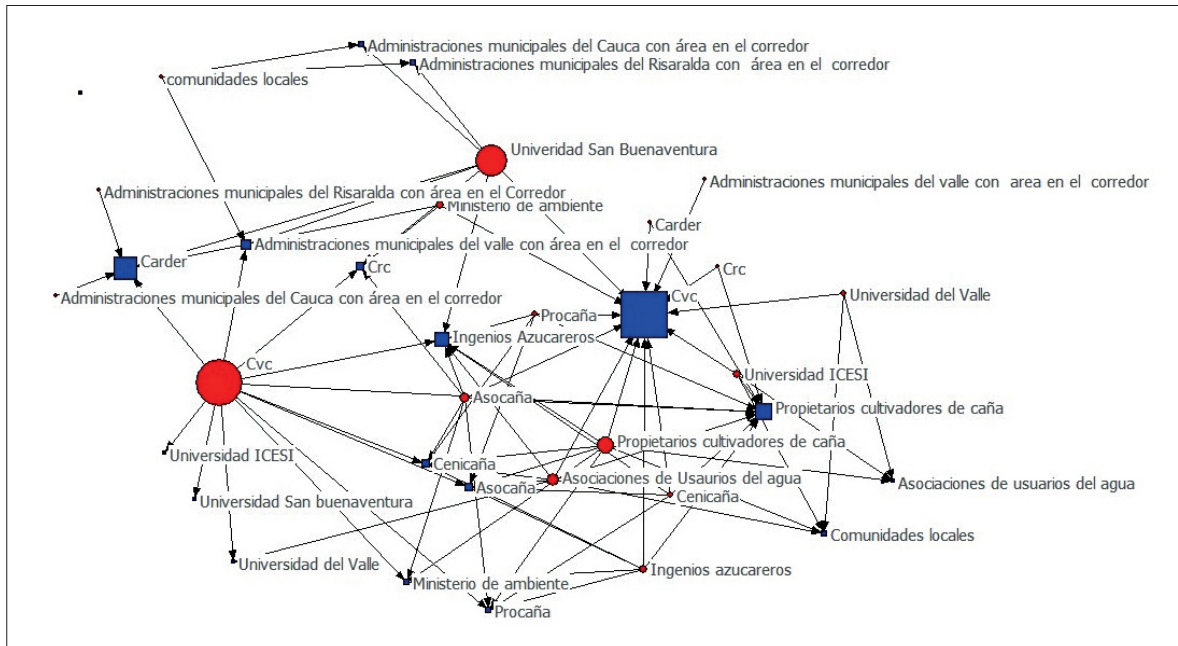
Administraciones municipales del Cauca con área en el corredor
comunidades locales
Administraciones municipales del Risaralda con área en el corredor
Univeridad San Buenaventura
Administraciones municipales del valle con area en el corredor
Administraciones municipales del Risaralda con área en el Corredor
Ministerio de ambiente
Carder
Carder
Administraciones municipales del valle con área en el corredor
Crc
Crc
Administraciones municipales del Cauca con área en el corredor
Cvc
Universidad del Valle
Procaña
Ingenios Azucareros
Cvc
Universidad ICESI
Asocaña
Propietarios cultivadores de caña
Propietarios cultivadores de caña
Universidad ICESI
Cenicaña
Asocaña
Asociaciones de Usaurios del agua
Cenicaña
Asociaciones de usuarios del agua
Universidad San buenaventura
Comunidades locales
Universidad del Valle
Ingenios azucareros
Ministerio de ambiente
Procaña